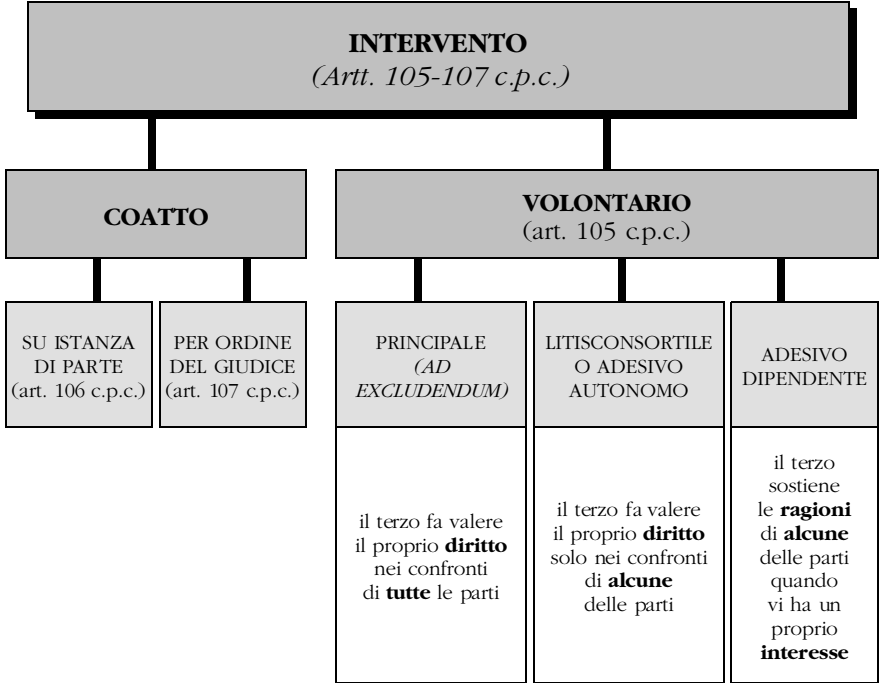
**INTERVENTO**
*(Artt. 105-107 c.p.c.)*

**COATTO**

SU ISTANZA DI PARTE (art. 106 c.p.c.)

PER ORDINE DEL GIUDICE (art. 107 c.p.c.)

**VOLONTARIO**
(art. 105 c.p.c.)

PRINCIPALE *(AD EXCLUDENDUM)*

il terzo fa valere il proprio **diritto** nei confronti di **tutte** le parti

LITISCONSORTILE O ADESIVO AUTONOMO

il terzo fa valere il proprio **diritto** solo nei confronti di **alcune** delle parti

ADESIVO DIPENDENTE

il terzo sostiene le **ragioni** di **alcune** delle parti quando vi ha un proprio **interesse**